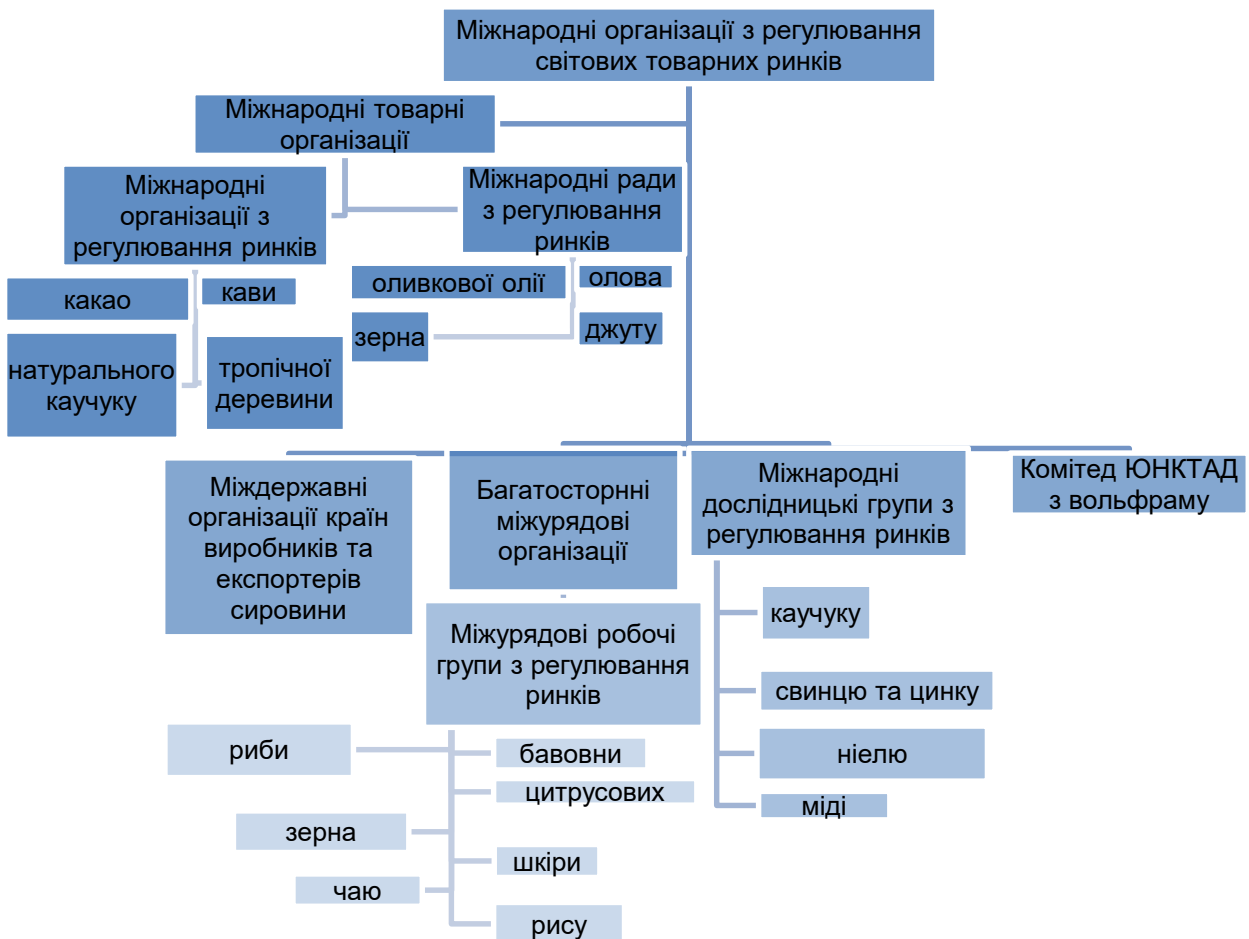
Міжнародні організації з регулювання світових товарних ринків

Міжнародні товарні організації

Міжнародні організації з регулювання ринків

Міжнародні ради з регулювання ринків

какао

кави

натурального каучуку

тропічної деревини

оливкової олії

олова

зерна

джуту

Міждержавні організації країн виробників та експортерів сировини

Багатосторонні міжурядові організації

Міжнародні дослідницькі групи з регулювання ринків

Комітед ЮНКТАД з вольфраму

Міжурядові робочі групи з регулювання ринків

риби

бавовни

цитрусових

зерна

шкіри

чаю

рису

каучуку

свинцю та цинку

ніелю

міді